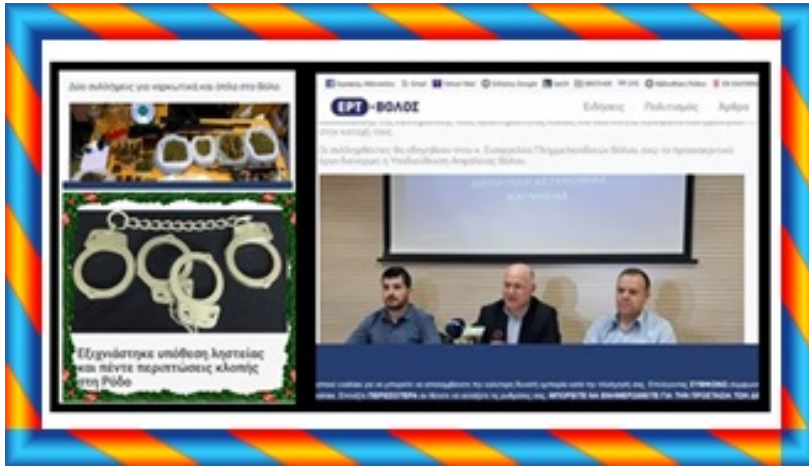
Δύο συλλήψεις για ναρκωτικά και όπλα στο Βόλο

Εξιχνιάστηκε υπόθεση ληστείας και πέντε περιπτώσεις κλοπής στη Ρόδο

ΕΡΤ ΒΟΛΟΣ

Ειδήσεις Πολιτισμός Άρθρα

Οι συλληφθέντες θα οδηγηθούν στον κ. Εισαγγελέα Πλημμελειοδικών Βόλου, ενώ τη προανακριτική έρευνα διενεργεί η Υποδιεύθυνση Ασφάλειας Βόλου.

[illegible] ΣΥΜΦΩΝΩ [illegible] ΠΕΡΙΣΣΟΤΕΡΑ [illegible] ΜΠΟΡΕΙΤΕ ΝΑ ΕΝΗΜΕΡΩΘΕΙΤΕ ΓΙΑ ΤΗΝ ΠΡΟΣΤΑΣΙΑ ΤΩΝ Δ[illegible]